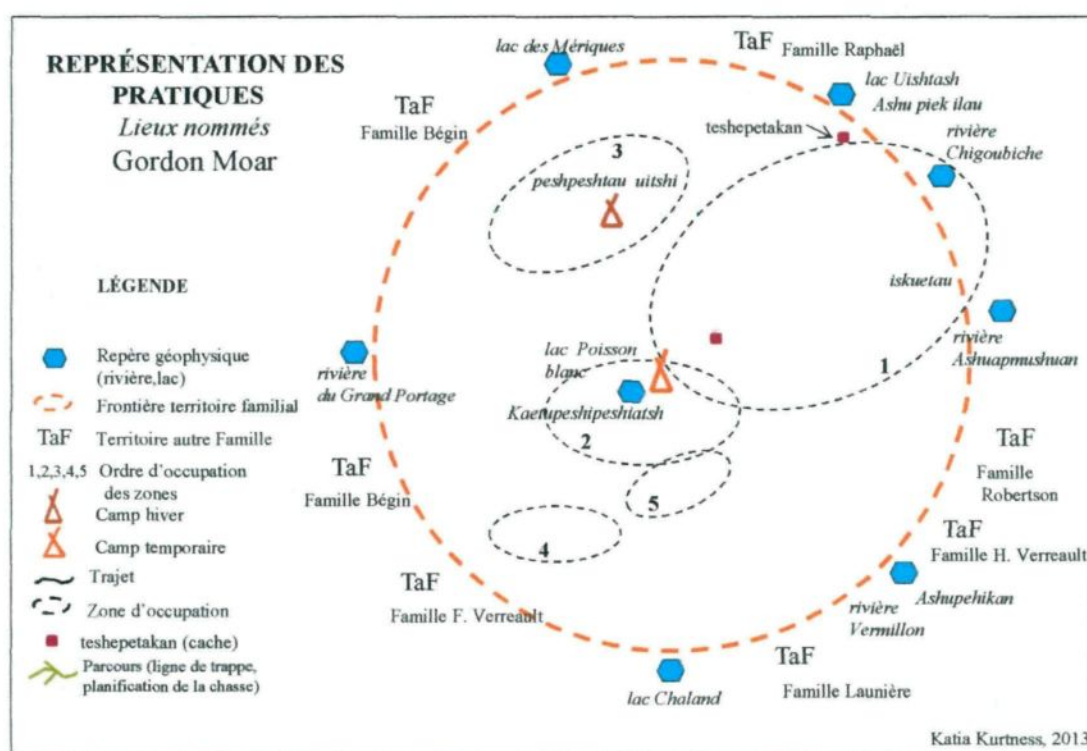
REPRÉSENTATION DES PRATIQUES
Lieux nommés
Gordon Moar

LÉGENDE

Repère géophysique (rivière,lac)
Frontière territoire familial
TaF Territoire autre Famille
1,2,3,4,5 Ordre d'occupation des zones
Camp hiver
Camp temporaire
Trajet
Zone d'occupation
teshepetakan (cache)
Parcours (ligne de trappe, planification de la chasse)

lac des Mériques
TaF Famille Raphaël
lac Uishtash
Ashu piek ilau
teshepetakan
rivière Chigoubiche
TaF
Famille Bégin
3
peshpeshtau uitshi
iskuetau
rivière Ashuapmushuan
rivière du Grand Portage
lac Poisson blanc
Kaetupeshipeshiatsh
1
2
TaF
Famille Robertson
TaF
Famille Bégin
5
4
TaF
Famille H. Verreault
Ashupehikan
rivière Vermillon
TaF
Famille F. Verreault
TaF
Famille Launière
lac Chaland

Katia Kurtness, 2013